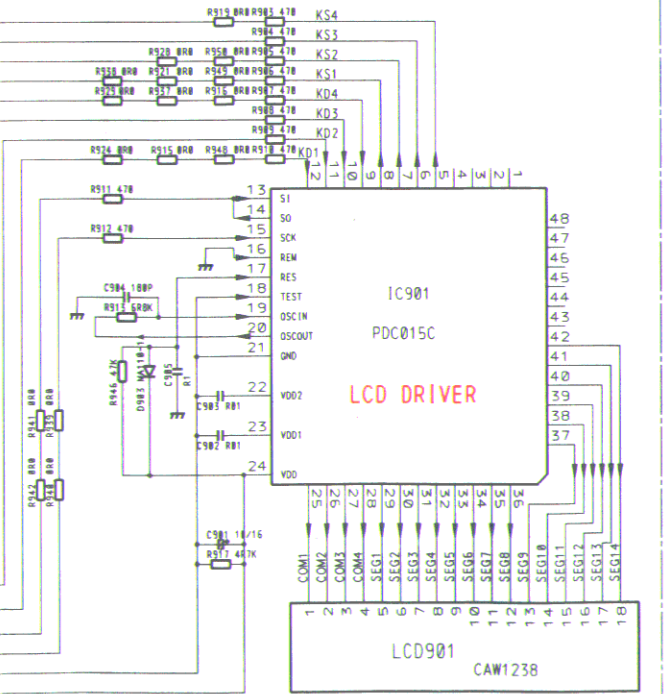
R919 0R0 R903 470 KS4
R904 470 KS3
R928 0R0 R950 0R0 R905 470 KS2
R958 0R0 R921 0R0 R949 0R0 R906 470 KS1
R929 0R0 R937 0R0 R916 0R0 R907 470 KD4
R908 470 KD3
R909 470 KD2
R924 0R0 R915 0R0 R948 0R0 R910 470 KD1

12 11 10 9 8 7 6 5 4 3 2 1

R911 470
13 SI
14 SO
R912 470
15 SCK
16 REM
17 RES
C904 180P
18 TEST
R913 6R8K
19 OSCIN
20 OSCOUT
21 GND
R946 47K
D903
C905
R1
22 VDD2
C903 R01
23 VDD1
C902 R01
24 VDD
R941 0R0
R939
R942 0R0
R940

IC901
PDC015C
LCD DRIVER

48 47 46 45 44 43 42 41 40 39 38 37

25 26 27 28 29 30 31 32 33 34 35 36

C901 10/16
R917 4R7K

COM1 COM2 COM3 COM4 SEG1 SEG2 SEG3 SEG4 SEG5 SEG6 SEG7 SEG8 SEG9 SEG10 SEG11 SEG12 SEG13 SEG14

1 2 3 4 5 6 7 8 9 10 11 12 13 14 15 16 17 18

LCD901
CAW1238